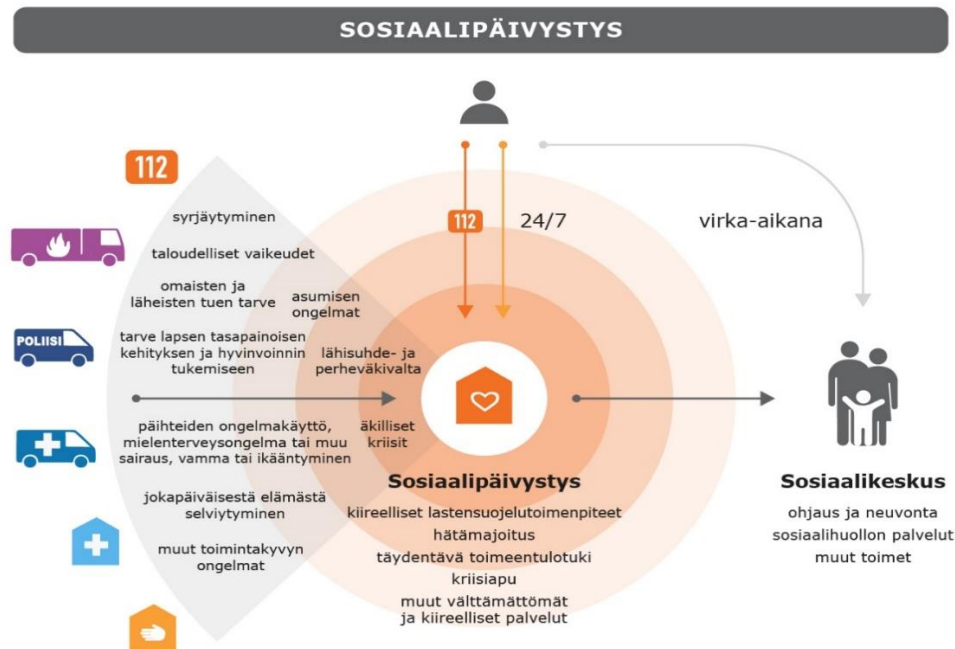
SOSIAALIPÄIVYSTYS

112

POLIISI

112

24/7

virka-aikana

syrjäytyminen

taloudelliset vaikeudet

omaisten ja läheisten tuen tarve

asumisen ongelmat

tarve lapsen tasapainoisen kehityksen ja hyvinvoinnin tukemiseen

lähisuhde- ja perheväkivalta

päihteiden ongelmakäyttö, mielenterveysongelma tai muu sairaus, vamma tai ikääntyminen

äkilliset kriisit

jokapäiväisestä elämästä selviytyminen

muut toimintakyvyn ongelmat

Sosiaalipäivystys

kiireelliset lastensuojelutoimenpiteet

hätämajoitus

täydentävä toimeentulotuki

kriisiapu

muut välttämättömät ja kiireelliset palvelut

Sosiaalikeskus

ohjaus ja neuvonta

sosiaalihuollon palvelut

muut toimet